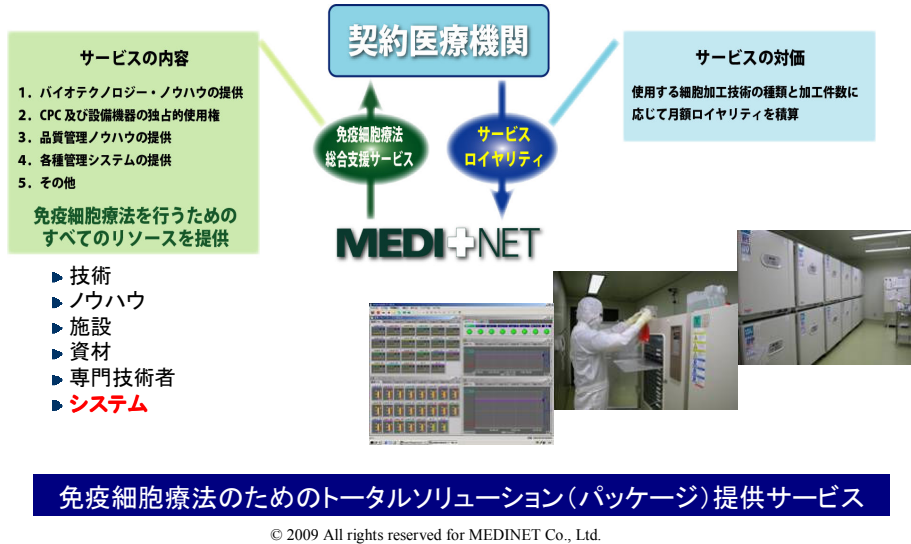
契約医療機関

サービスの内容

1. バイオテクノロジー・ノウハウの提供
2. CPC及び設備機器の独占的使用権
3. 品質管理ノウハウの提供
4. 各種管理システムの提供
5. その他

免疫細胞療法を行うためのすべてのリソースを提供

免疫細胞療法総合支援サービス

サービスロイヤリティ

サービスの対価

使用する細胞加工技術の種類と加工件数に応じて月額ロイヤリティを積算

MEDI+NET

技術
ノウハウ
施設
資材
専門技術者
システム

免疫細胞療法のためのトータルソリューション（パッケージ）提供サービス

© 2009 All rights reserved for MEDINET Co., Ltd.